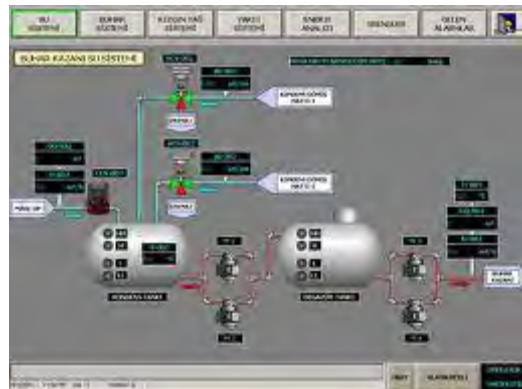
SU SİSTEMİ

BUHAR SİSTEMİ

KIZGIN YAĞ SİSTEMİ

YAKIT SİSTEMİ

ENERJİ ANALİZİ

TRENDLER

GELEN ALARMLAR

BUHAR KAZANI SU SİSTEMİ

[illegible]

KONDENS DÖNÜŞ HATTI 1

KONDENS DÖNÜŞ HATTI 2

MAKE UP

KONDENS TANKI

DEGAZÖR TANKI

BUHAR KAZANI

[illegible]

ALARM ÇIKIŞ